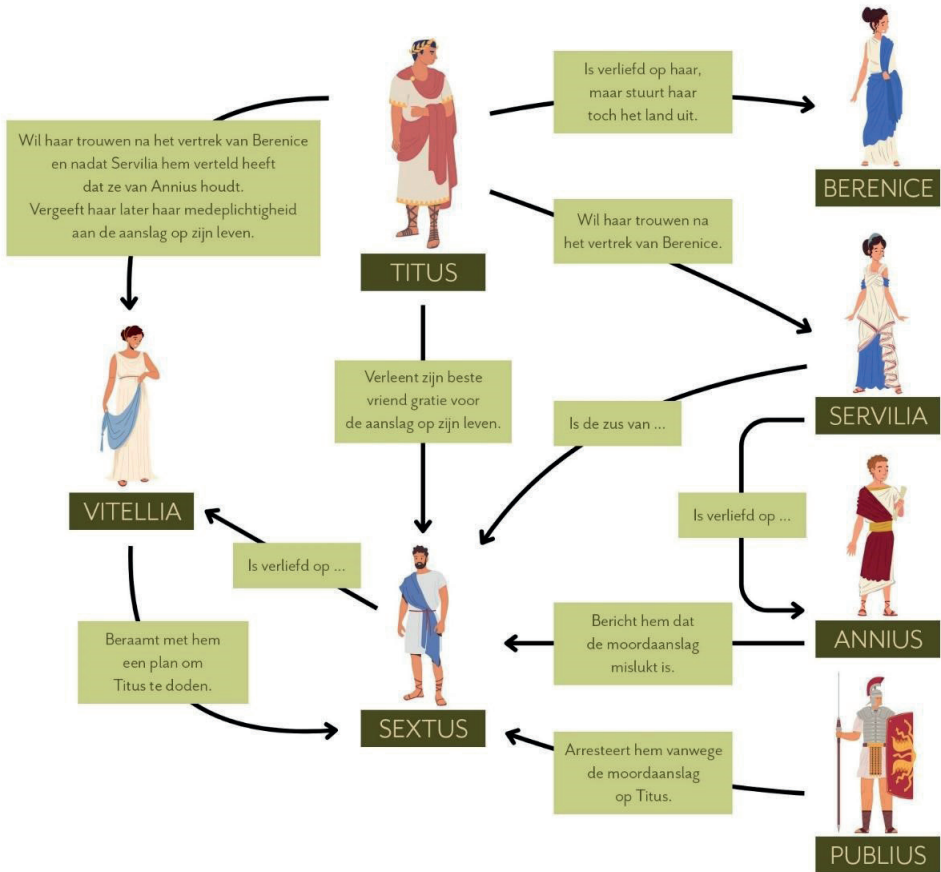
Wil haar trouwen na het vertrek van Berenice en nadat Servilia hem verteld heeft dat ze van Annius houdt. Vergeeft haar later haar medeplichtigheid aan de aanslag op zijn leven.

Is verliefd op haar, maar stuurt haar toch het land uit.

BERENICE

Wil haar trouwen na het vertrek van Berenice.

TITUS

VITELLIA

Verleent zijn beste vriend gratie voor de aanslag op zijn leven.

Is de zus van ...

SERVILIA

Is verliefd op ...

Is verliefd op ...

Beraamt met hem een plan om Titus te doden.

Bericht hem dat de moordaanslag mislukt is.

ANNIUS

SEXTUS

Arresteert hem vanwege de moordaanslag op Titus.

PUBLIUS